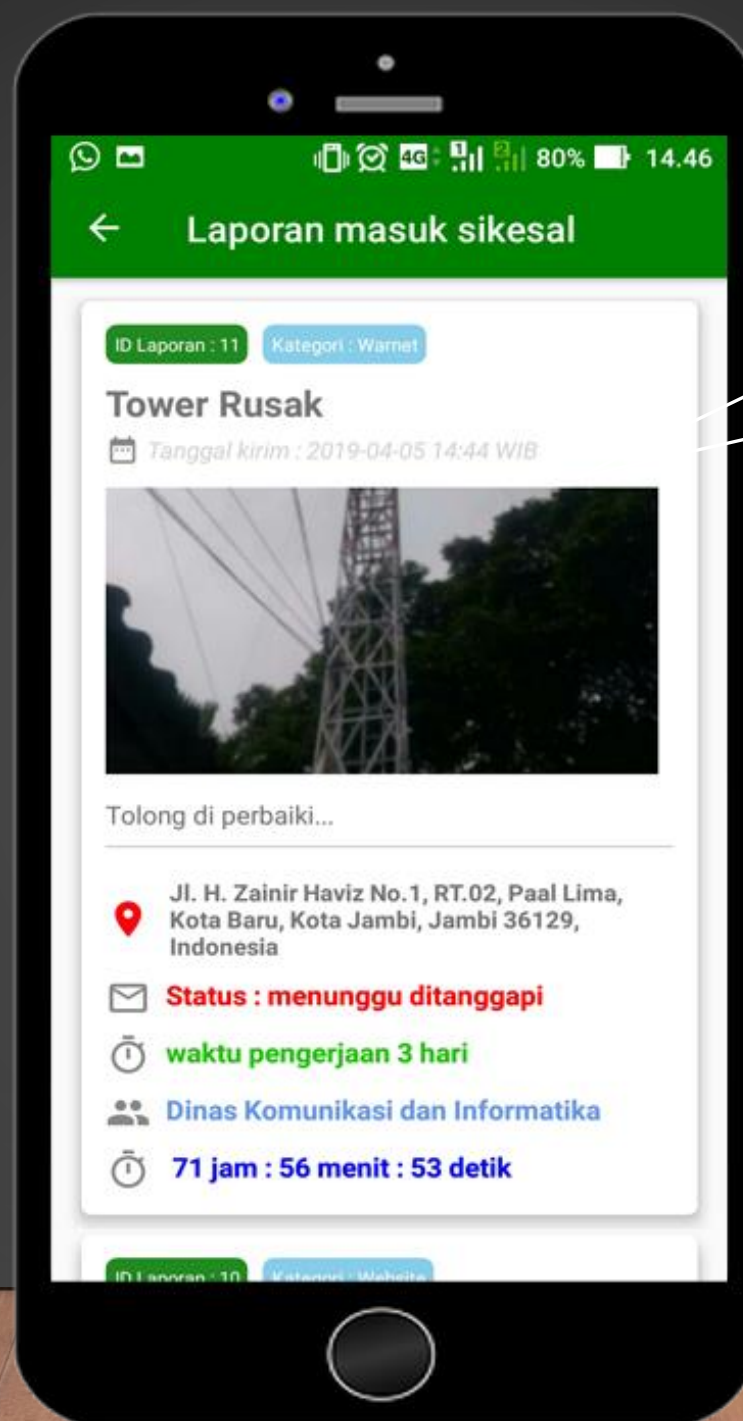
4G 80% 14.46

←

Laporan masuk sikesal

ID Laporan : 11

Kategori : Warnet

Tower Rusak

Tanggal kirim : 2019-04-05 14:44 WIB

Tolong di perbaiki...

Jl. H. Zainir Haviz No.1, RT.02, Paal Lima, Kota Baru, Kota Jambi, Jambi 36129, Indonesia

Status : menunggu ditanggapi

waktu pengerjaan 3 hari

Dinas Komunikasi dan Informatika

71 jam : 56 menit : 53 detik

ID Laporan : 10

Kategori : Website